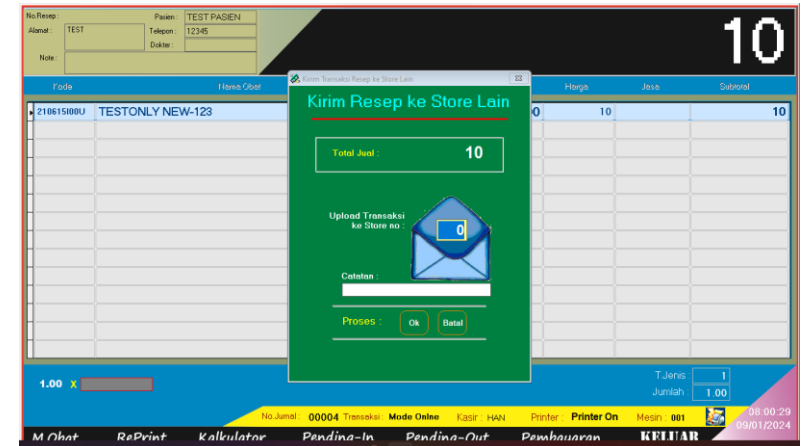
No.Resep :
Pasien : TEST PASIEN
Alamat : TEST
Telepon : 12345
Dokter :
Note :

10

Kode
Nama Obat
Harga
Jasa
Subtotal

210615100U TESTONLY NEW-123
0 10 10

Kirim Transaksi Resep ke Store Lain

Kirim Resep ke Store Lain

Total Jual : 10

Upload Transaksi ke Store no : 0

Catatan :

Proses : Ok Batal

1.00 X

T.Jenis 1
Jumlah 1.00

No.Jurnal : 00004 Transaksi : Mode Online Kasir : HAN Printer : Printer On Mesin : 001

08:00:29
09/01/2024

M.Obat RePrint Kalkulator Pending-In Pending-Out Pembayaran KELUAR